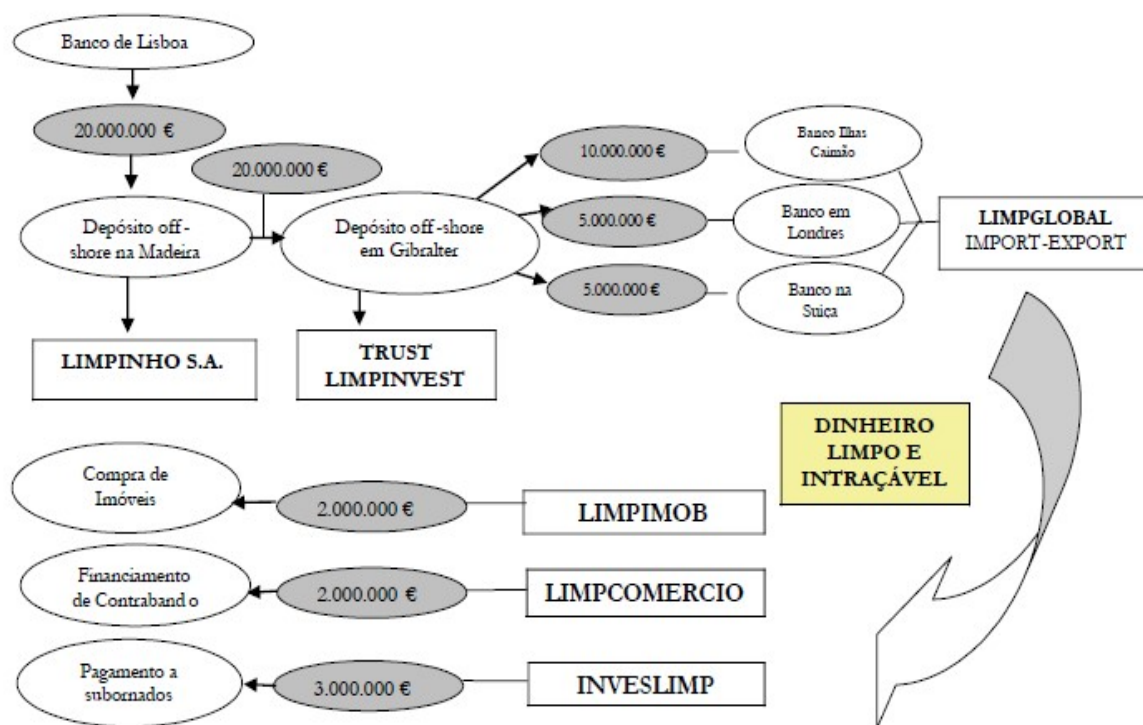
Banco de Lisboa

20.000.000 €

20.000.000 €

Depósito off-shore na Madeira

Depósito off-shore em Gibralter

10.000.000 €

5.000.000 €

5.000.000 €

Banco Ilhas Caimão

Banco em Londres

Banco na Suiça

LIMPGLOBAL IMPORT-EXPORT

LIMPINHO S.A.

TRUST LIMPINVEST

DINHEIRO LIMPO E INTRAÇÁVEL

Compra de Imóveis

2.000.000 €

LIMPIMOB

Financiamento de Contrabando

2.000.000 €

LIMPCOMERCIO

Pagamento a subornados

3.000.000 €

INVESLIMP